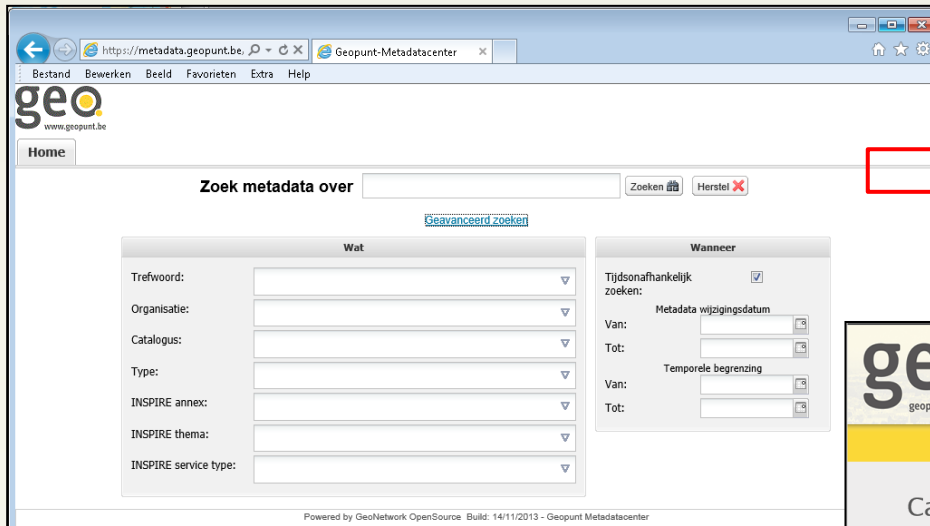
https://metadata.geopunt.be
Geopunt-Metadatacenter

Bestand Bewerken Beeld Favorieten Extra Help

geo
www.geopunt.be

Home

Zoek metadata over
Zoeken
Herstel

Geavanceerd zoeken

Wat

Trefwoord:
Organisatie:
Catalogus:
Type:
INSPIRE annex:
INSPIRE thema:
INSPIRE service type:

Wanneer

Tijdsonafhankelijk zoeken:
Metadata wijzigingsdatum
Van:
Tot:
Temporele begrenzing
Van:
Tot:

ge
geop

Ca

Powered by GeoNetwork OpenSource Build: 14/11/2013 - Geopunt Metadatacenter